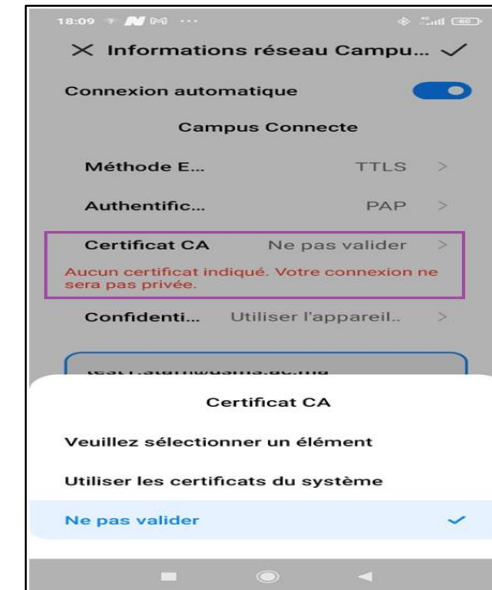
18:09

Informations réseau Campu...

Connexion automatique

Campus Connecte

Méthode E... TTLS >

Authentific... PAP >

Certificat CA Ne pas valider >

Aucun certificat indiqué. Votre connexion ne sera pas privée.

Confidenti... Utiliser l'appareil.. >

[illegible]

Certificat CA

Veuillez sélectionner un élément

Utiliser les certificats du système

Ne pas valider